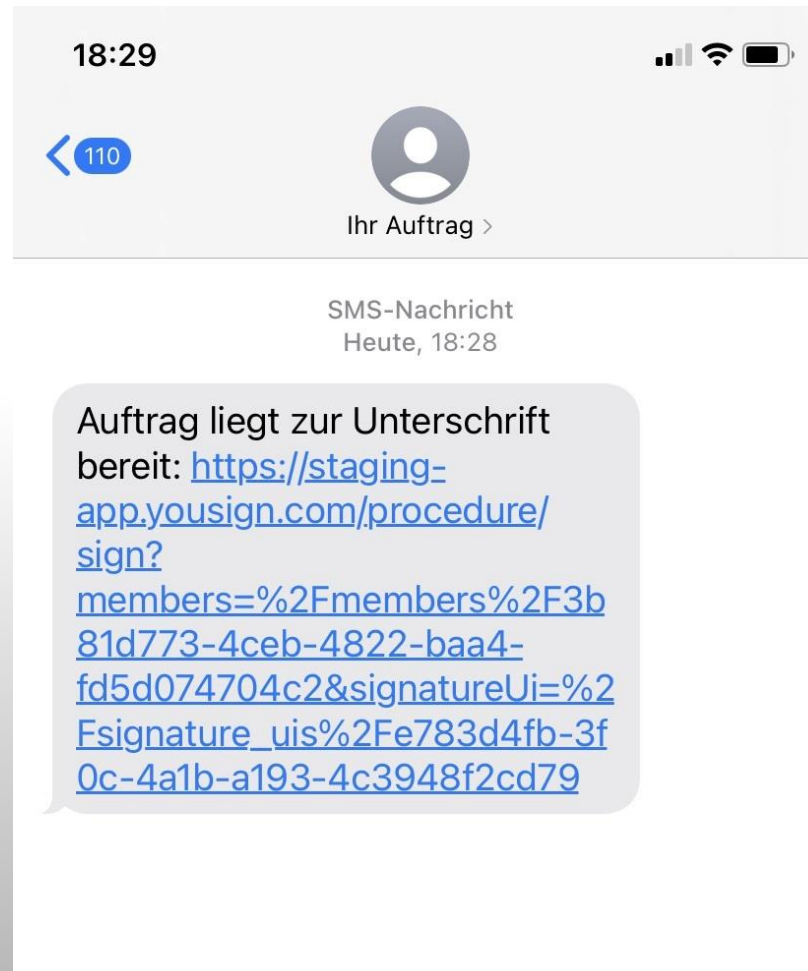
18:29

110

Ihr Auftrag >

SMS-Nachricht
Heute, 18:28

Auftrag liegt zur Unterschrift bereit: https://staging-app.yousign.com/procedure/sign?members=%2Fmembers%2F3b81d773-4ceb-4822-baa4-fd5d074704c2&signatureUi=%2Fsignature_uis%2Fe783d4fb-3f0c-4a1b-a193-4c3948f2cd79